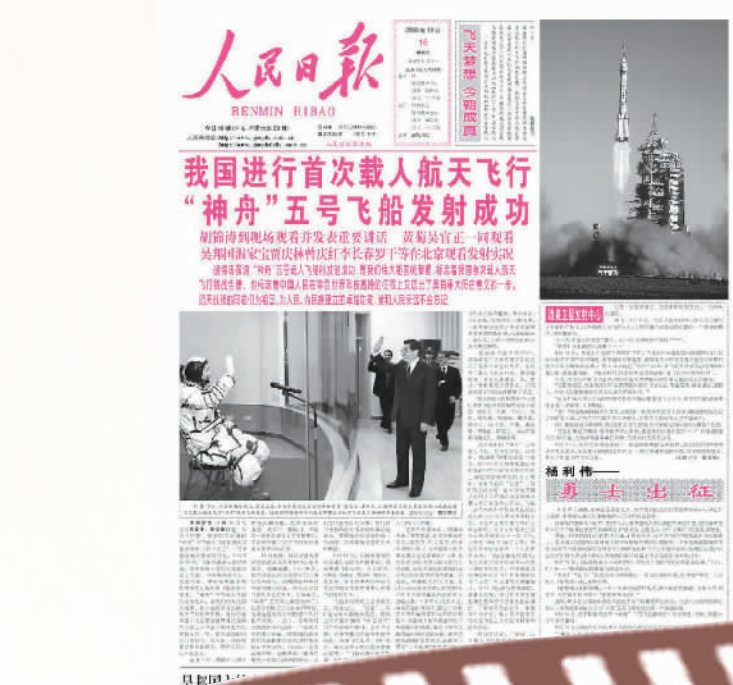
人民日报

RENMIN RIBAO

飞天梦想 今朝成真

我国进行首次载人航天飞行
"神舟"五号飞船发射成功

胡锦涛到现场观看并发表重要讲话 黄菊吴官正一同观看
吴邦国温家宝贾庆林曾庆红李长春罗干等在北京观看发射实况

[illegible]

杨利伟——

勇士出征

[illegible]